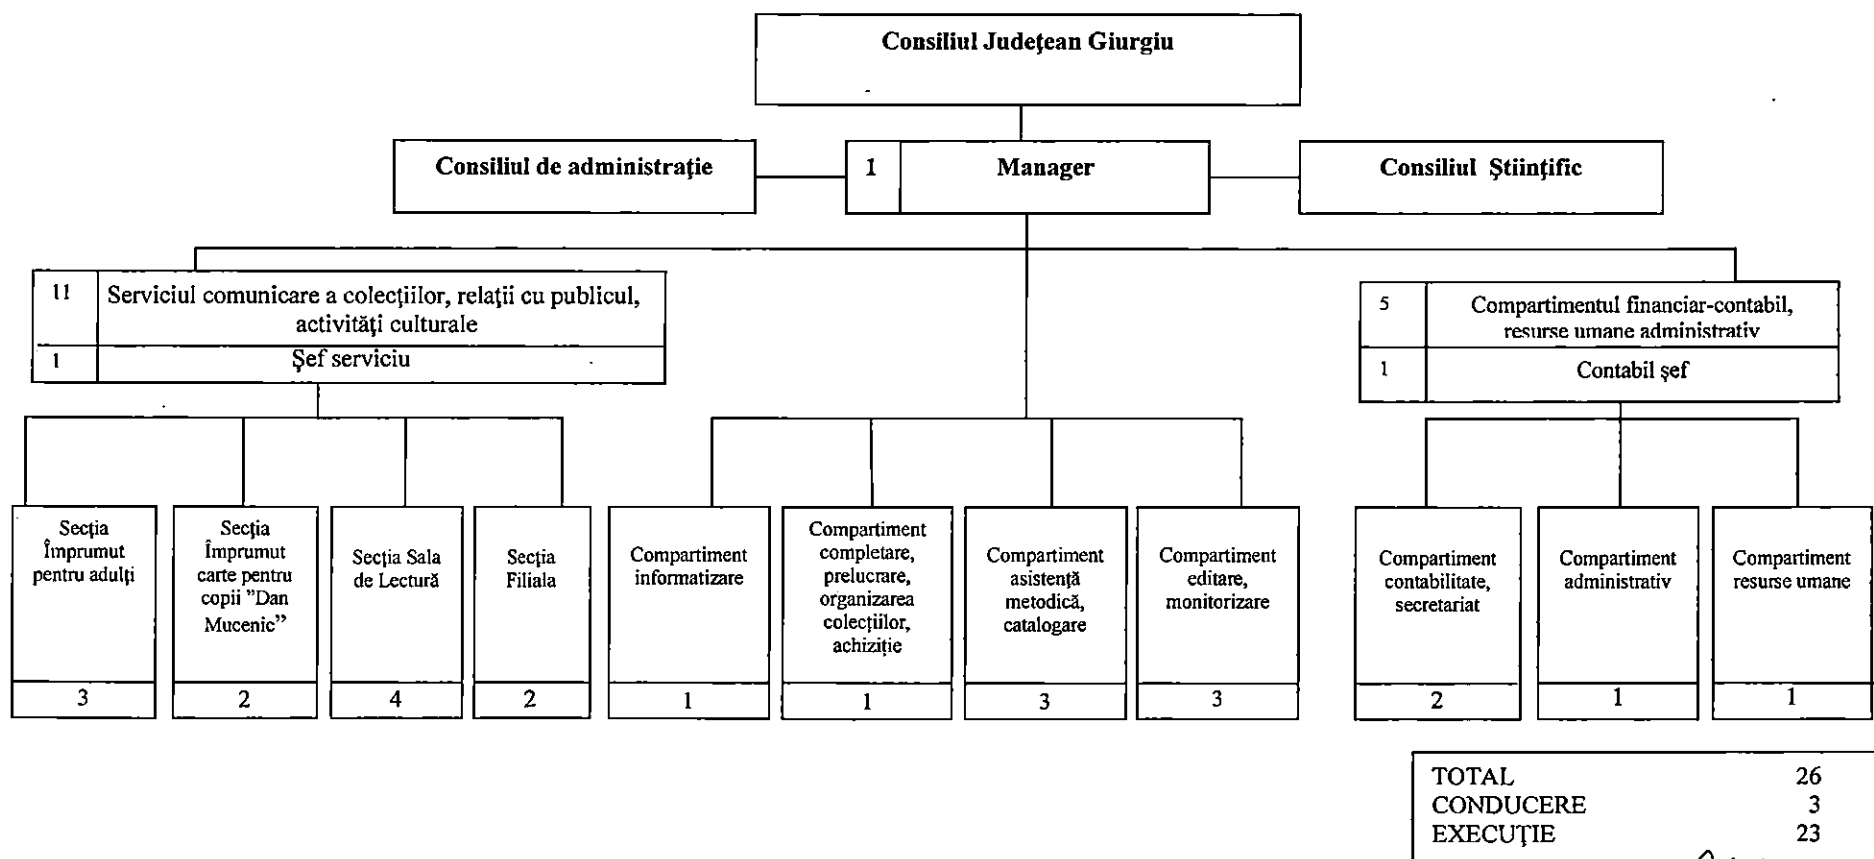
Consiliul Judeţean Giurgiu

Consiliul de administraţie

1 Manager

Consiliul Ştiinţific

11 Serviciul comunicare a colecţiilor, relaţii cu publicul, activităţi culturale

1 Şef serviciu

5 Compartimentul financiar-contabil, resurse umane administrativ

1 Contabil şef

Secţia Împrumut pentru adulţi
3

Secţia Împrumut carte pentru copii "Dan Mucenic"
2

Secţia Sala de Lectură
4

Secţia Filiala
2

Compartiment informatizare
1

Compartiment completare, prelucrare, organizarea colecţiilor, achiziţie
1

Compartiment asistenţă metodică, catalogare
3

Compartiment editare, monitorizare
3

Compartiment contabilitate, secretariat
2

Compartiment administrativ
1

Compartiment resurse umane
1

| | |
|---|---|
| TOTAL | 26 |
| CONDUCERE | 3 |
| EXECUŢIE | 23 |